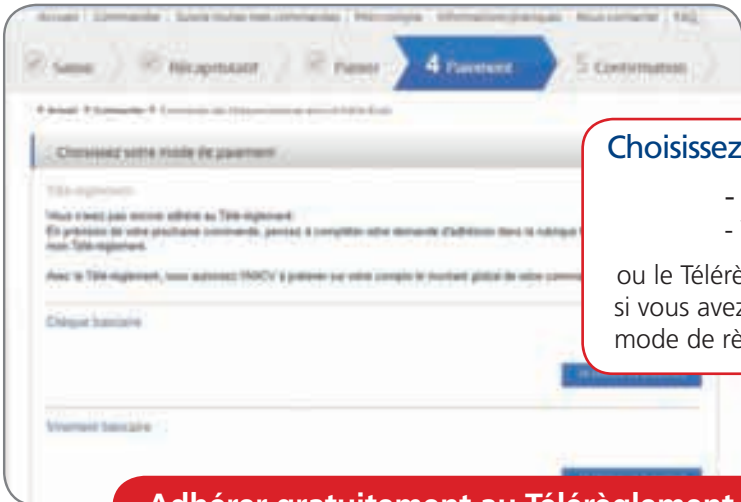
Accueil | Commander | Suivre toutes mes commandes | Mon compte | Informations pratiques | Nous contacter | FAQ

Saisie

Récapitulatif

Panier

4 Paiement

5 Confirmation

Choisissez votre mode de paiement

Télé-règlement

Vous n'avez pas encore adhéré au Télé-règlement.
En prévision de votre prochaine commande, pensez à compléter votre demande d'adhésion dans la rubrique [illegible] mon Télé-règlement.

Avec le Télé-règlement, vous autorisez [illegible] à prélever sur votre compte le montant global de votre comma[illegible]

Chèque bancaire

Virement bancaire

Choisissez

-
-

ou le Télérè
si vous avez
mode de rè

Adhérer gratuitement au Télérèglement